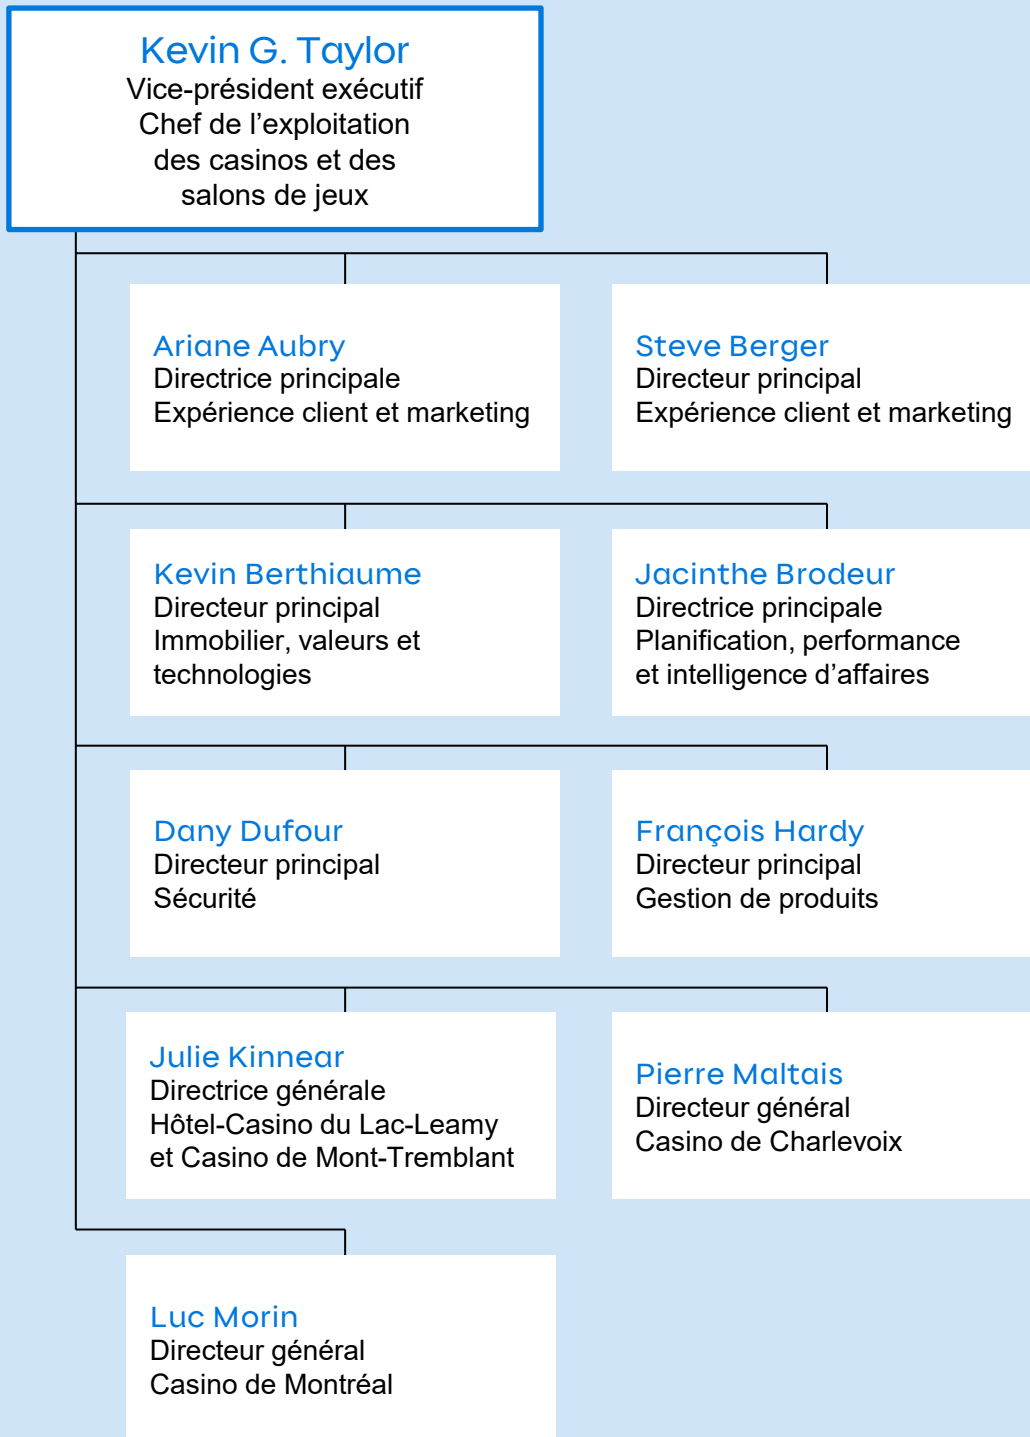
Kevin G. Taylor
Vice-président exécutif
Chef de l’exploitation des casinos et des salons de jeux

Ariane Aubry
Directrice principale
Expérience client et marketing

Steve Berger
Directeur principal
Expérience client et marketing

Kevin Berthiaume
Directeur principal
Immobilier, valeurs et technologies

Jacinthe Brodeur
Directrice principale
Planification, performance et intelligence d’affaires

Dany Dufour
Directeur principal
Sécurité

François Hardy
Directeur principal
Gestion de produits

Julie Kinnear
Directrice générale
Hôtel-Casino du Lac-Leamy et Casino de Mont-Tremblant

Pierre Maltais
Directeur général
Casino de Charlevoix

Luc Morin
Directeur général
Casino de Montréal